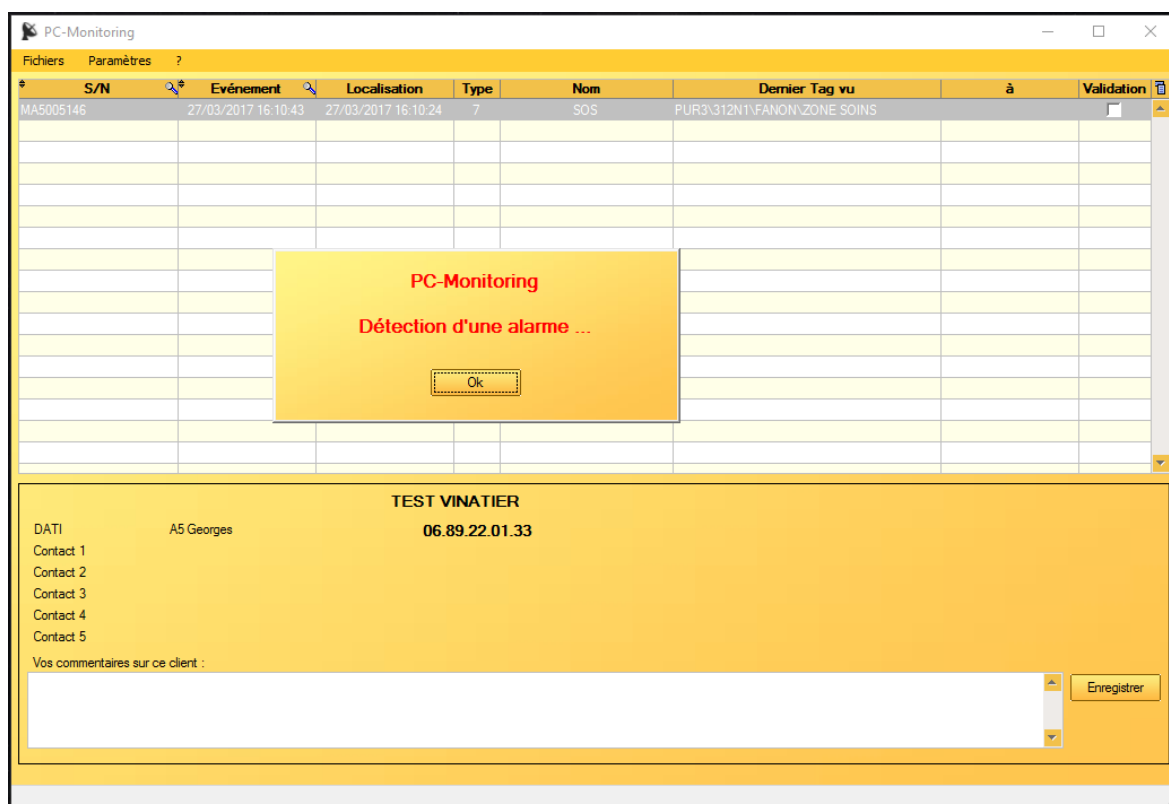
PC-Monitoring

Fichiers Paramètres ?

| S/N | Evénement | Localisation | Type | Nom | Dernier Tag vu | à | Validation |
|---|---|---|---|---|---|---|---|
| MA5005146 | 27/03/2017 16:10:43 | 27/03/2017 16:10:24 | 7 | SOS | PUR3\312N1\FANON\ZONE SOINS | | |

PC-Monitoring

Détection d'une alarme ...

Ok

TEST VINATIER

DATI A5 Georges 06.89.22.01.33

Contact 1

Contact 2

Contact 3

Contact 4

Contact 5

Vos commentaires sur ce client :

Enregistrer